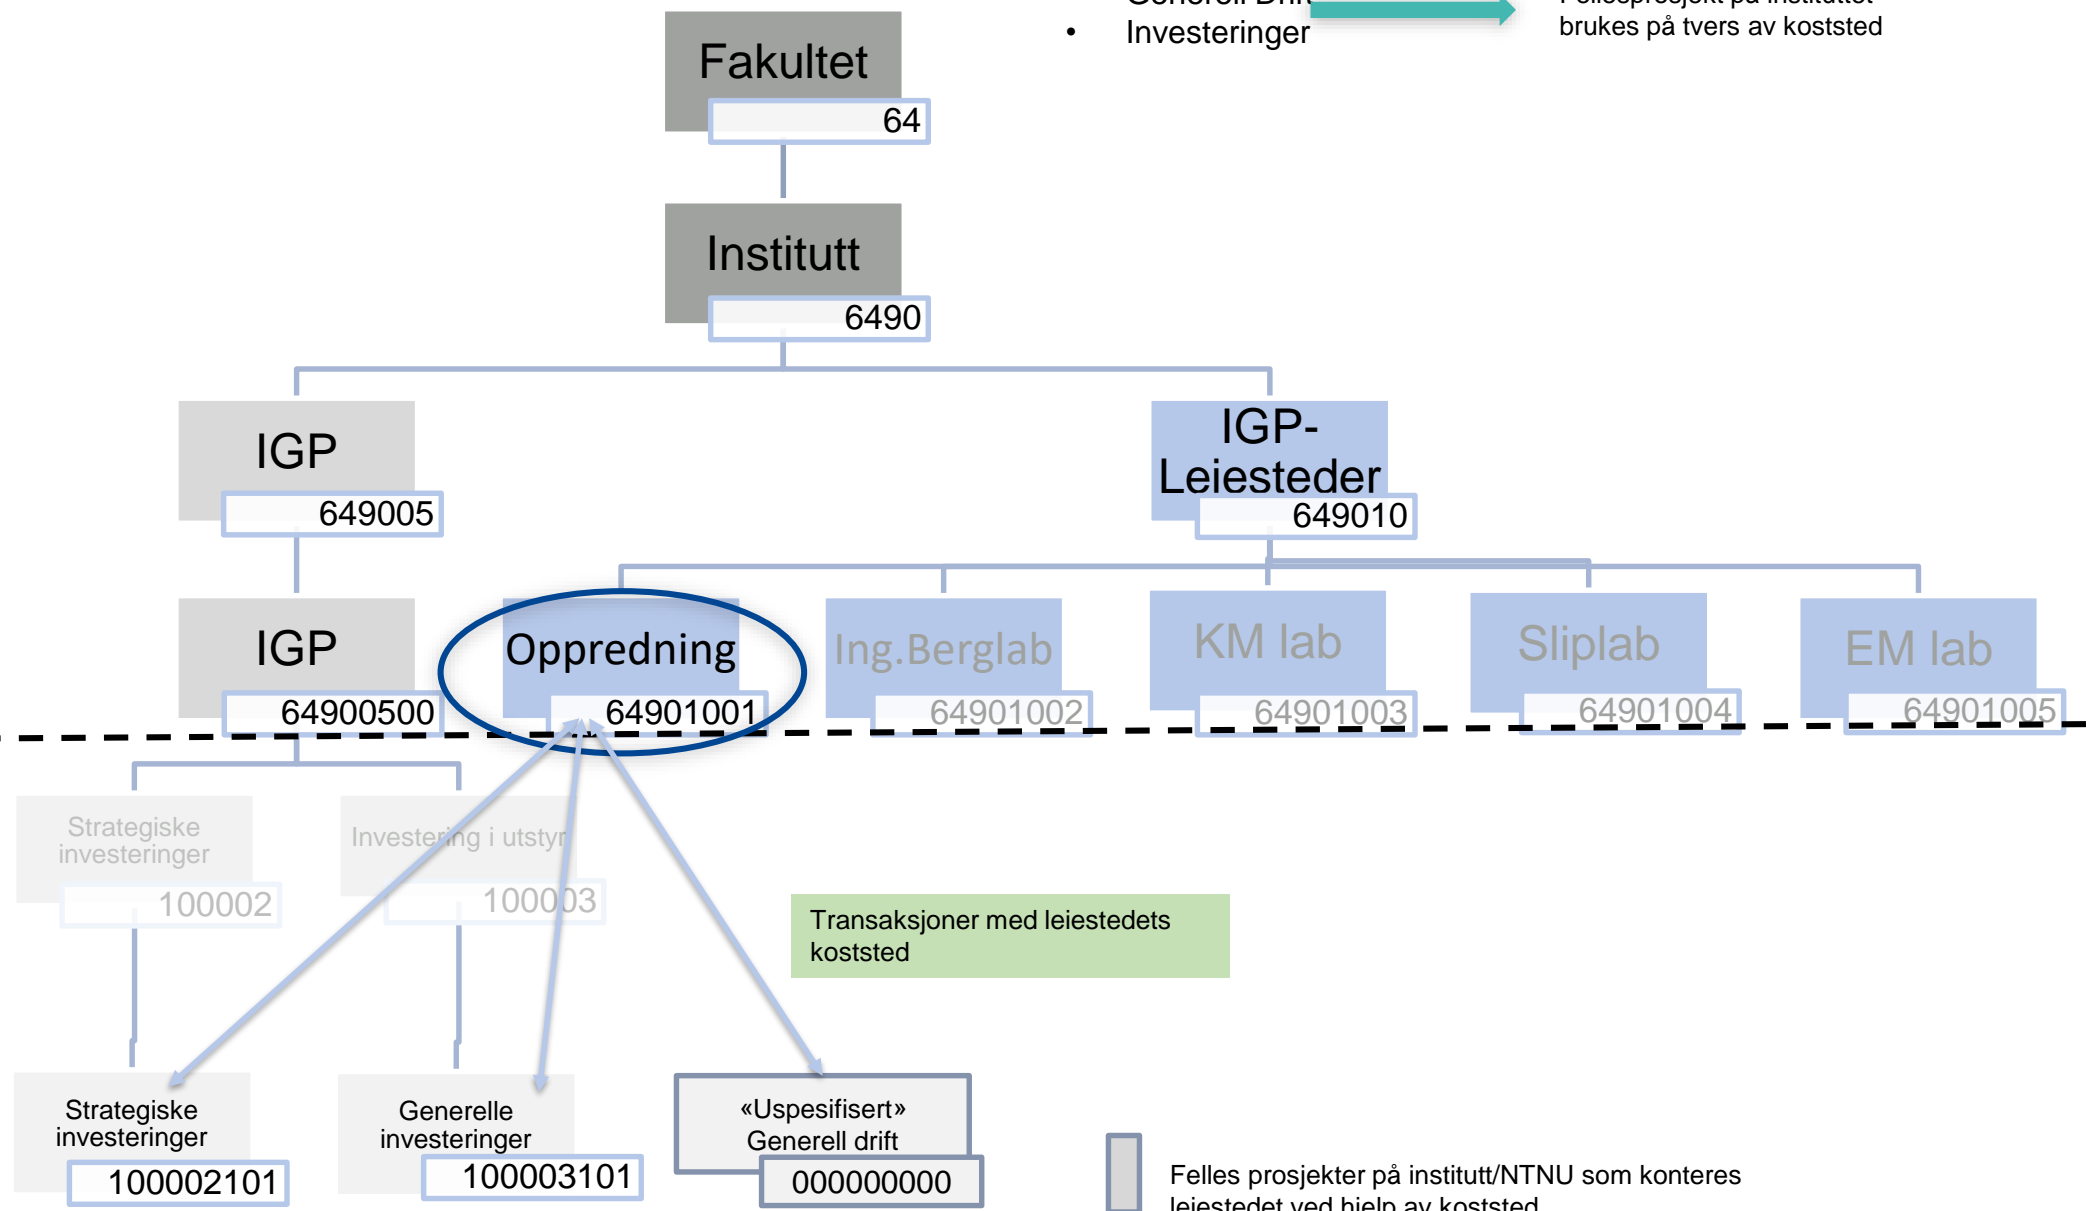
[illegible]
• Investeringer
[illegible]
brukes på tvers av koststed

Fakultet
64

Institutt
6490

IGP
649005

IGP-Leiesteder
649010

IGP
64900500

Oppredning
64901001

Ing.Berglab
64901002

KM lab
64901003

Sliplab
64901004

EM lab
64901005

Strategiske investeringer
100002

Investering i utstyr
100003

Transaksjoner med leiestedets koststed

Strategiske investeringer
100002101

Generelle investeringer
100003101

«Uspesifisert» Generell drift
000000000

Felles prosjekter på institutt/NTNU som konteres leiestedet ved hjelp av koststed